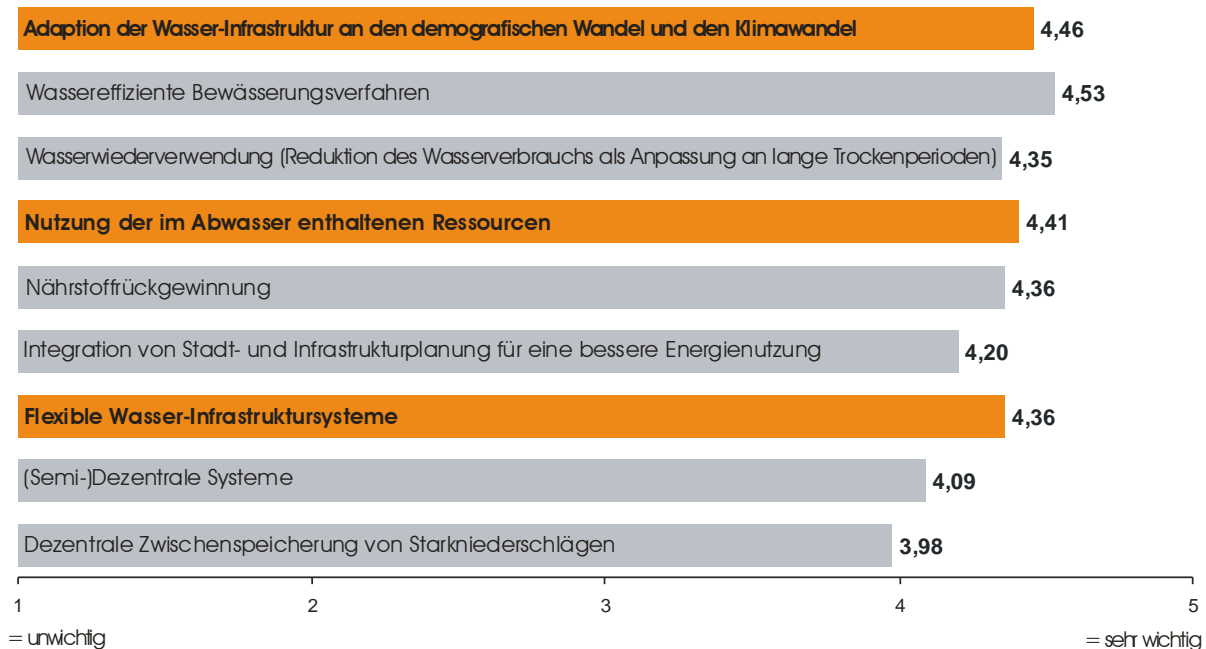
Adaption der Wasser-Infrastruktur an den demografischen Wandel und den Klimawandel 4,46

Wassereffiziente Bewässerungsverfahren 4,53

Wasserwiederverwendung (Reduktion des Wasserverbrauchs als Anpassung an lange Trockenperioden) 4,35

Nutzung der im Abwasser enthaltenen Ressourcen 4,41

Nährstoffrückgewinnung 4,36

Integration von Stadt- und Infrastrukturplanung für eine bessere Energienutzung 4,20

Flexible Wasser-Infrastruktursysteme 4,36

(Semi-)Dezentrale Systeme 4,09

Dezentrale Zwischenspeicherung von Starkniederschlägen 3,98

1 2 3 4 5

= unwichtig

= sehr wichtig